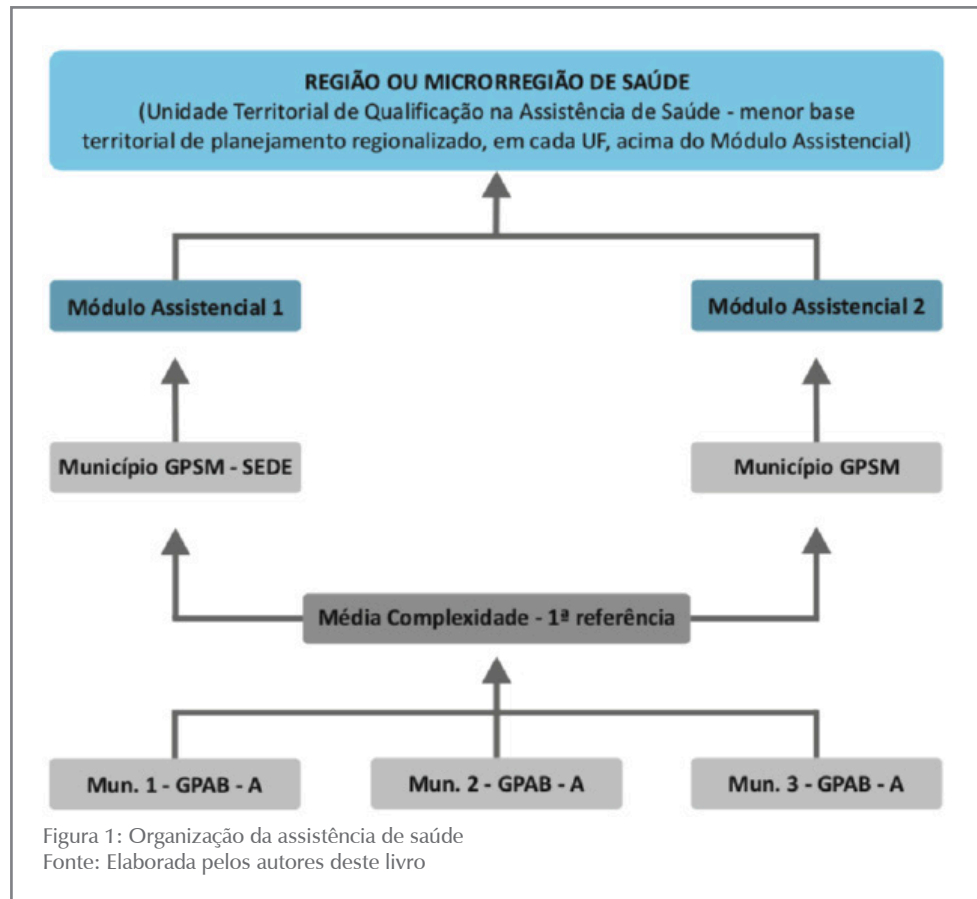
REGIÃO OU MICRORREGIÃO DE SAÚDE
(Unidade Territorial de Qualificação na Assistência de Saúde - menor base territorial de planejamento regionalizado, em cada UF, acima do Módulo Assistencial)

Módulo Assistencial 1

Módulo Assistencial 2

Município GPSM - SEDE

Município GPSM

Média Complexidade - 1ª referência

Mun. 1 - GPAB - A

Mun. 2 - GPAB - A

Mun. 3 - GPAB - A

Figura 1: Organização da assistência de saúde
Fonte: Elaborada pelos autores deste livro